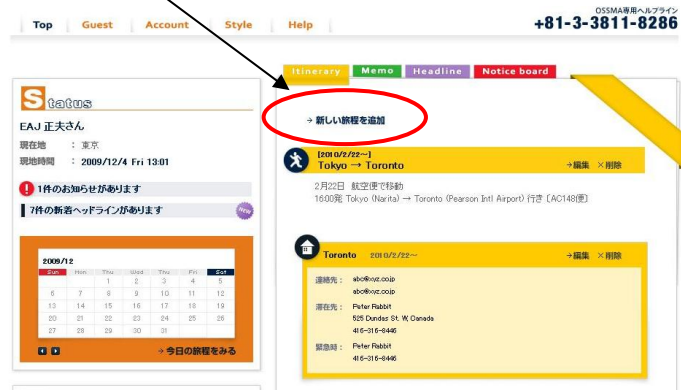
Top Guest Account Style Help

OSSMA専用ヘルプライン
+81-3-3811-8286

Itinerary Memo Headline Notice board

Status

EAJ 正夫さん
現在地 ： 東京
現地時間 ： 2009/12/4 Fri 13:01

1件のお知らせがあります
7件の新着ヘッドラインがあります NEW

2009/12

| Sun | Mon | Thu | Wed | Thu | Fri | Sat |
|---|---|---|---|---|---|---|
| | | 1 | 2 | 3 | 4 | 5 |
| 6 | 7 | 8 | 9 | 10 | 11 | 12 |
| 13 | 14 | 15 | 16 | 17 | 18 | 19 |
| 20 | 21 | 22 | 23 | 24 | 25 | 26 |
| 27 | 28 | 29 | 30 | 31 | | |

→今日の旅程をみる

→ 新しい旅程を追加

[2010/2/22〜]
Tokyo → Toronto →編集 ×削除
2月22日 航空便で移動
16:00発 Tokyo (Narita) → Toronto (Pearson Intl Airport) 行き [AC148便]

Toronto 2010/2/22〜 →編集 ×削除
連絡先： abc@xyz.co.jp
abc@xyz.co.jp
滞在先： Peter Rabbit
525 Dundas St. W, Canada
416-315-6446
緊急時： Peter Rabbit
416-315-6446